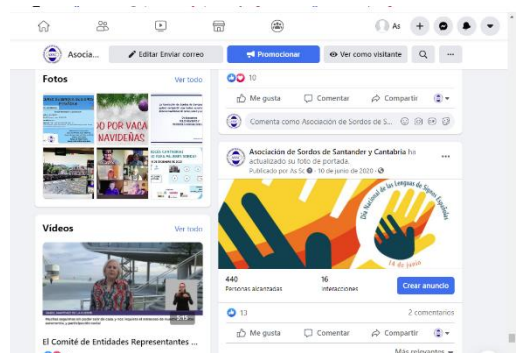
As

Asocia...

Editar Enviar correo

Promocionar

Ver como visitante

Fotos

Ver todo

O POR VACA NAVIDEÑAS

Vídeos

Ver todo

El Comité de Entidades Representantes ...

10

Me gusta

Comentar

Compartir

Comenta como Asociación de Sordos de S...

Asociación de Sordos de Santander y Cantabria ha actualizado su foto de portada.

Publicado por As Sc · 10 de junio de 2020 ·

Día Nacional de las Lenguas de Signos Españolas

14 de Junio

440

Personas alcanzadas

16

Interacciones

Crear anuncio

13

2 comentarios

Me gusta

Comentar

Compartir

Más relevantes